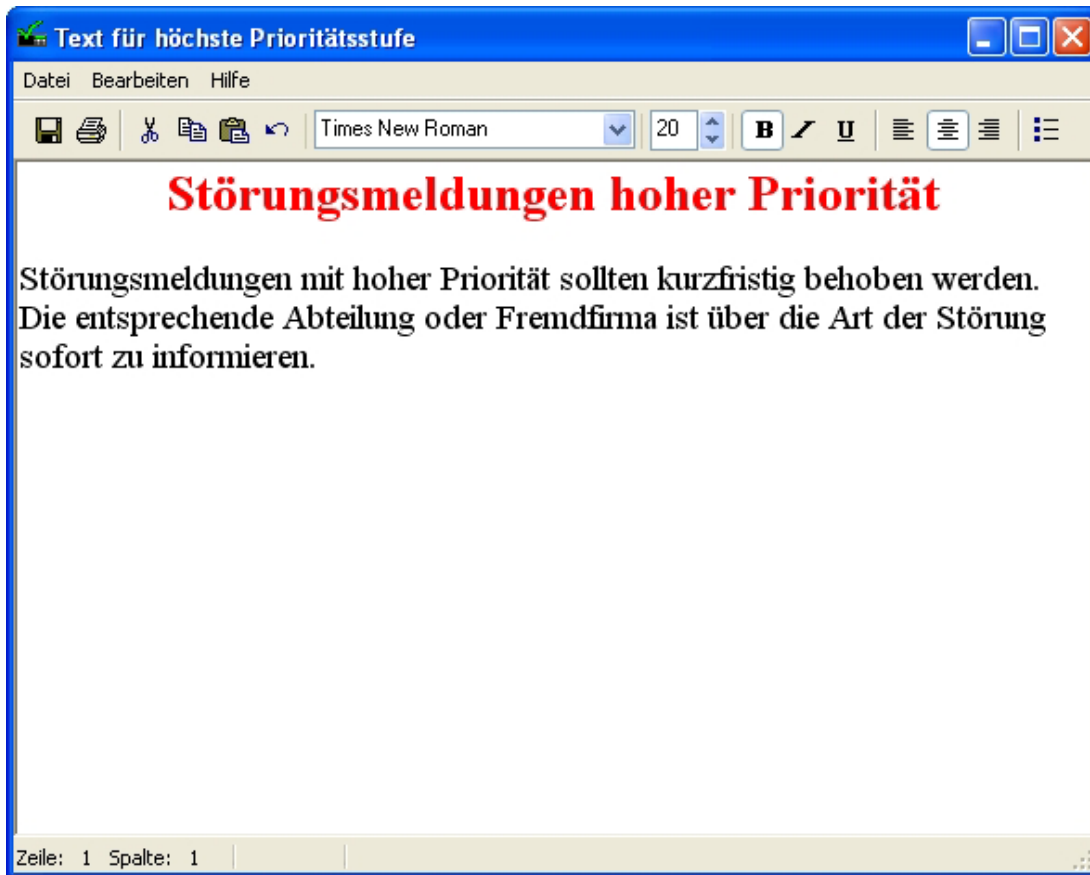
Text für höchste Prioritätsstufe

Datei Bearbeiten Hilfe

Times New Roman 20 B I U

Störungsmeldungen hoher Priorität

Störungsmeldungen mit hoher Priorität sollten kurzfristig behoben werden. Die entsprechende Abteilung oder Fremdfirma ist über die Art der Störung sofort zu informieren.

Zeile: 1 Spalte: 1